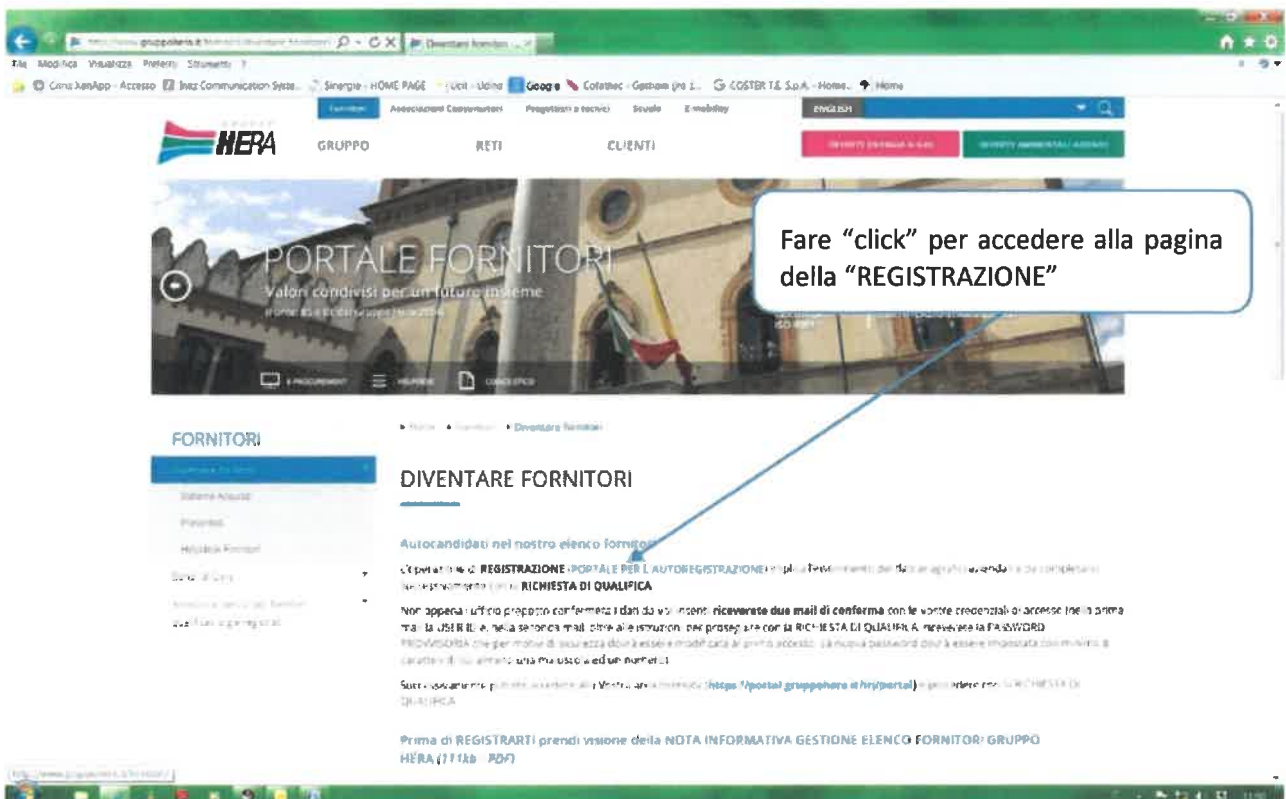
http://www.gruppohera.it/fornitori/diventare_fornitori/ Diventare fornitori ...
File Modifica Visualizza Preferiti Strumenti ?
Citrix XenApp - Accesso Inaz Communication Syste... Sinergie - HOME PAGE Unit - Udine Google Cofathec - Gestione (Fe 1... COSTER T.E. S.p.A. - Home... Home

Fornitori Associazioni Consumatori Progettisti e tecnici Scuola E-mobility ENGLISH

HERA GRUPPO RETI CLIENTI

PORTALE FORNITORI
Valori condivisi per un futuro insieme

E-PROCUREMENT HELPDESK CODICE ETICO

Fare "click" per accedere alla pagina della "REGISTRAZIONE"

FORNITORI
Diventare fornitori
Sistema Acquisti
Procedure
Albo/Elenco Fornitori

Home > Fornitori > Diventare fornitori

DIVENTARE FORNITORI

Autocandidati nel nostro elenco fornitori

L'operazione di REGISTRAZIONE (PORTALE PER L'AUTOREGISTRAZIONE) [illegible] RICHIESTA DI QUALIFICA

Non appena l'ufficio preposto confermerà i dati da voi inseriti riceverete due mail di conferma con le vostre credenziali di accesso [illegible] USERID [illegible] RICHIESTA DI QUALIFICA riceverete la PASSWORD PROVVISORIA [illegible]

Successivamente potrete accedere all'Area riservata (https://portal.gruppohera.it/irj/portal) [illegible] RICHIESTA DI QUALIFICA

Prima di REGISTRARTI prendi visione della NOTA INFORMATIVA GESTIONE ELENCO FORNITORI GRUPPO HERA (111kb - PDF)

http://www.gruppohera.it/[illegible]